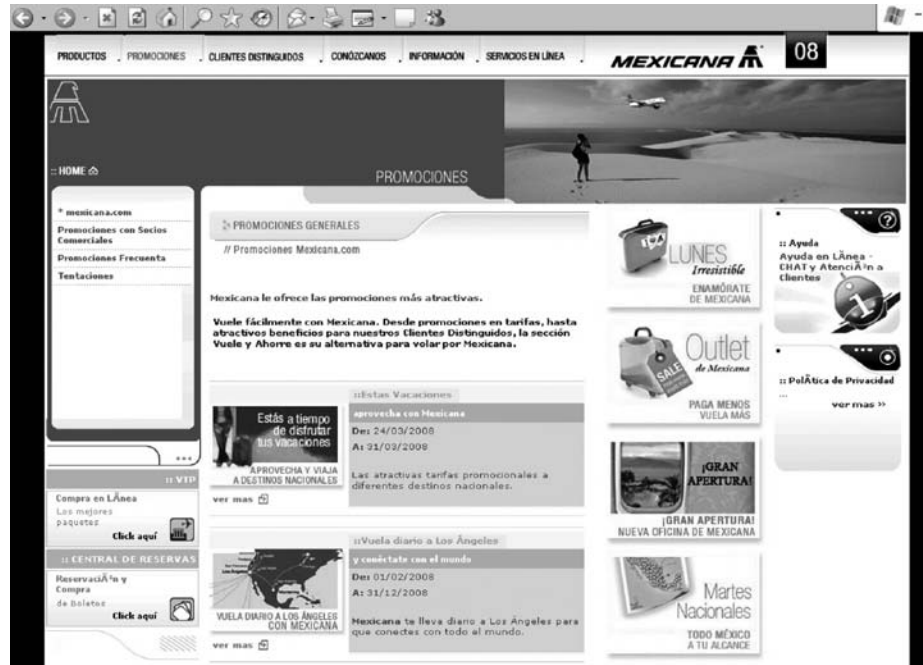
PRODUCTOS PROMOCIONES CLIENTES DISTINGUIDOS CONÓZCANOS INFORMACIÓN SERVICIOS EN LÍNEA

MEXICANA

08

:: HOME

PROMOCIONES

* mexicana.com
Promociones con Socios Comerciales
Promociones Frecuenta
Tentaciones

:: VTP
Compra en LÃnea
Los mejores paquetes
Click aquí

:: CENTRAL DE RESERVAS
ReservaciÃ³n y Compra
de Boletos
Click aquí

PROMOCIONES GENERALES
// Promociones Mexicana.com

Mexicana le ofrece las promociones más atractivas.

Vuele fácilmente con Mexicana. Desde promociones en tarifas, hasta atractivos beneficios para nuestros Clientes Distinguidos, la sección Vuele y Ahorre es su alternativa para volar por Mexicana.

::Estas Vacaciones
aprovecha con Mexicana
De: 24/03/2008
A: 31/03/2008
Las atractivas tarifas promocionales a diferentes destinos nacionales.

Estás a tiempo de disfrutar tus vacaciones
APROVECHA Y VIAJA A DESTINOS NACIONALES

ver mas

::Vuela diario a Los Ángeles
y conéctate con el mundo
De: 01/02/2008
A: 31/12/2008
Mexicana te lleva diario a Los Ángeles para que conectes con todo el mundo.

VUELA DIARIO A LOS ÁNGELES CON MEXICANA

ver mas

LUNES Irresistible
ENAMÓRATE DE MEXICANA

SALE
Outlet de Mexicana
PAGA MENOS VUELA MÁS

¡GRAN APERTURA!
¡GRAN APERTURA!
NUEVA OFICINA DE MEXICANA

Martes Nacionales
TODO MÉXICO A TU ALCANCE

:: Ayuda
Ayuda en LÃnea - CHAT y AtenciÃ³n a Clientes

:: PolÃtica de Privacidad
...
ver mas »